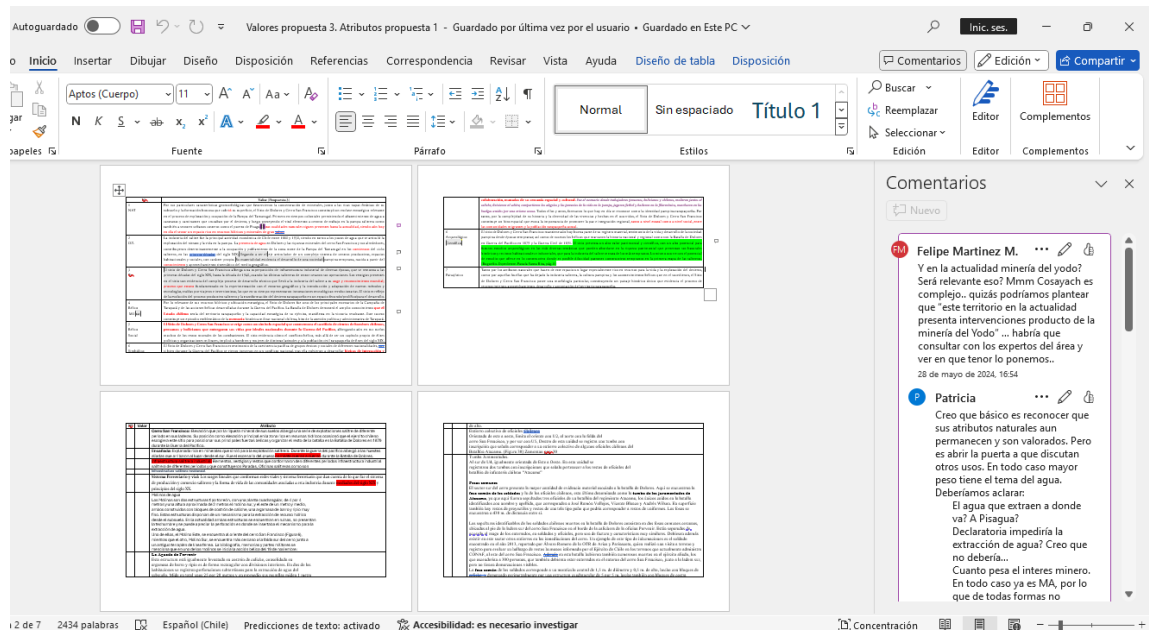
Autoguardado  Valores propuesta 3. Atributos propuesta 1 - Guardado por última vez por el usuario • Guardado en Este PC  Inic. ses.

o Inicio Insertar Dibujar Diseño Disposición Referencias Correspondencia Revisar Vista Ayuda Diseño de tabla Disposición  Comentarios  Edición  Compartir

Aptos (Cuerpo) 11  Normal  Sin espaciado  Título 1  Buscar  Reemplazar  Seleccionar  Editor  Complementos

apeles  Fuente  Párrafo  Estilos  Edición  Editor  Complementos

Comentarios

Nuevo

Felipe Martinez M.
Y en la actualidad minería del yodo? Será relevante eso? Mmm Cosayach es complejo.. quizás podríamos plantear que "este territorio en la actualidad presenta intervenciones producto de la minería del Yodo" ... habría que consultar con los expertos del área y ver en que tenor lo ponemos..
28 de mayo de 2024, 16:54

Patricia
Creo que básico es reconocer que sus atributos naturales aun permanecen y son valorados. Pero es abrir la puerta a que discutan otros usos. En todo caso mayor peso tiene el tema del agua. Deberíamos aclarar:
El agua que extraen a donde va? A Pisagua?
Declaratoria impediría la extracción de agua? Creo que no debería...
Cuenta pesa el interes minero. En todo caso ya es MA, por lo que de todas formas no

2 de 7  2434 palabras  Español (Chile)  Predicciones de texto: activado  Accesibilidad: es necesario investigar  Concentración